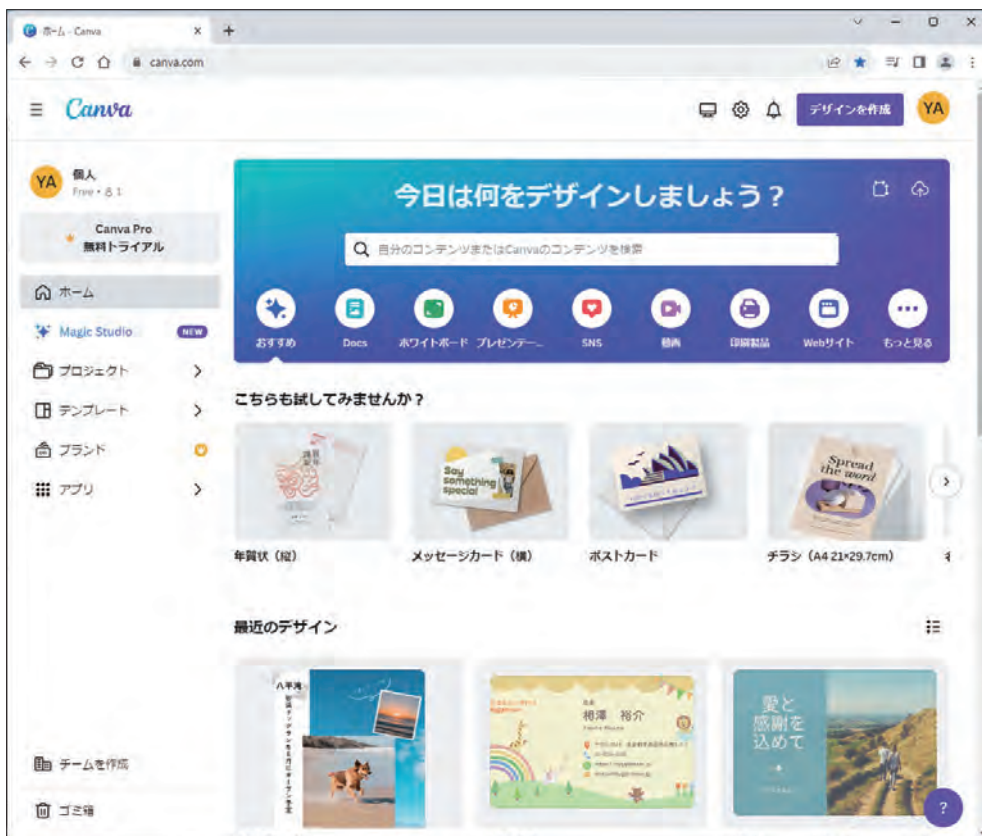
ホーム - Canva
canva.com

Canva
デザインを作成
YA

YA 個人
Free • 1

Canva Pro
無料トライアル

ホーム
Magic Studio NEW
プロジェクト
テンプレート
ブランド
アプリ

今日は何をデザインしましょう？
自分のコンテンツまたはCanvaのコンテンツを検索

おすすめ
Docs
ホワイトボード
プレゼンテー...
SNS
動画
印刷製品
Webサイト
もっと見る

こちらも試してみませんか？

Say something special

Spread the word

年賀状（縦）
メッセージカード（横）
ポストカード
チラシ（A4 21×29.7cm）

最近のデザイン

八平浩

相澤 裕介

愛と感謝を込めて

チームを作成
ゴミ箱
?